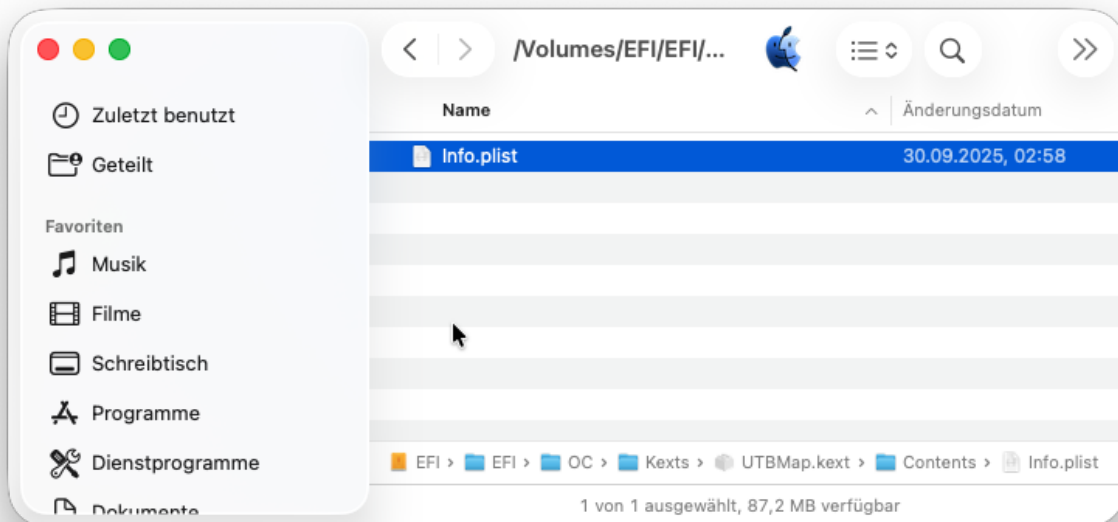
/Volumes/EFI/EFI/...

Zuletzt benutzt
Geteilt

Favoriten
Musik
Filme
Schreibtisch
Programme
Dienstprogramme
Dokumente

| Name | Änderungsdatum |
|---|---|
| Info.plist | 30.09.2025, 02:58 |

EFI › EFI › OC › Kexts › UTBMap.kext › Contents › Info.plist

1 von 1 ausgewählt, 87,2 MB verfügbar